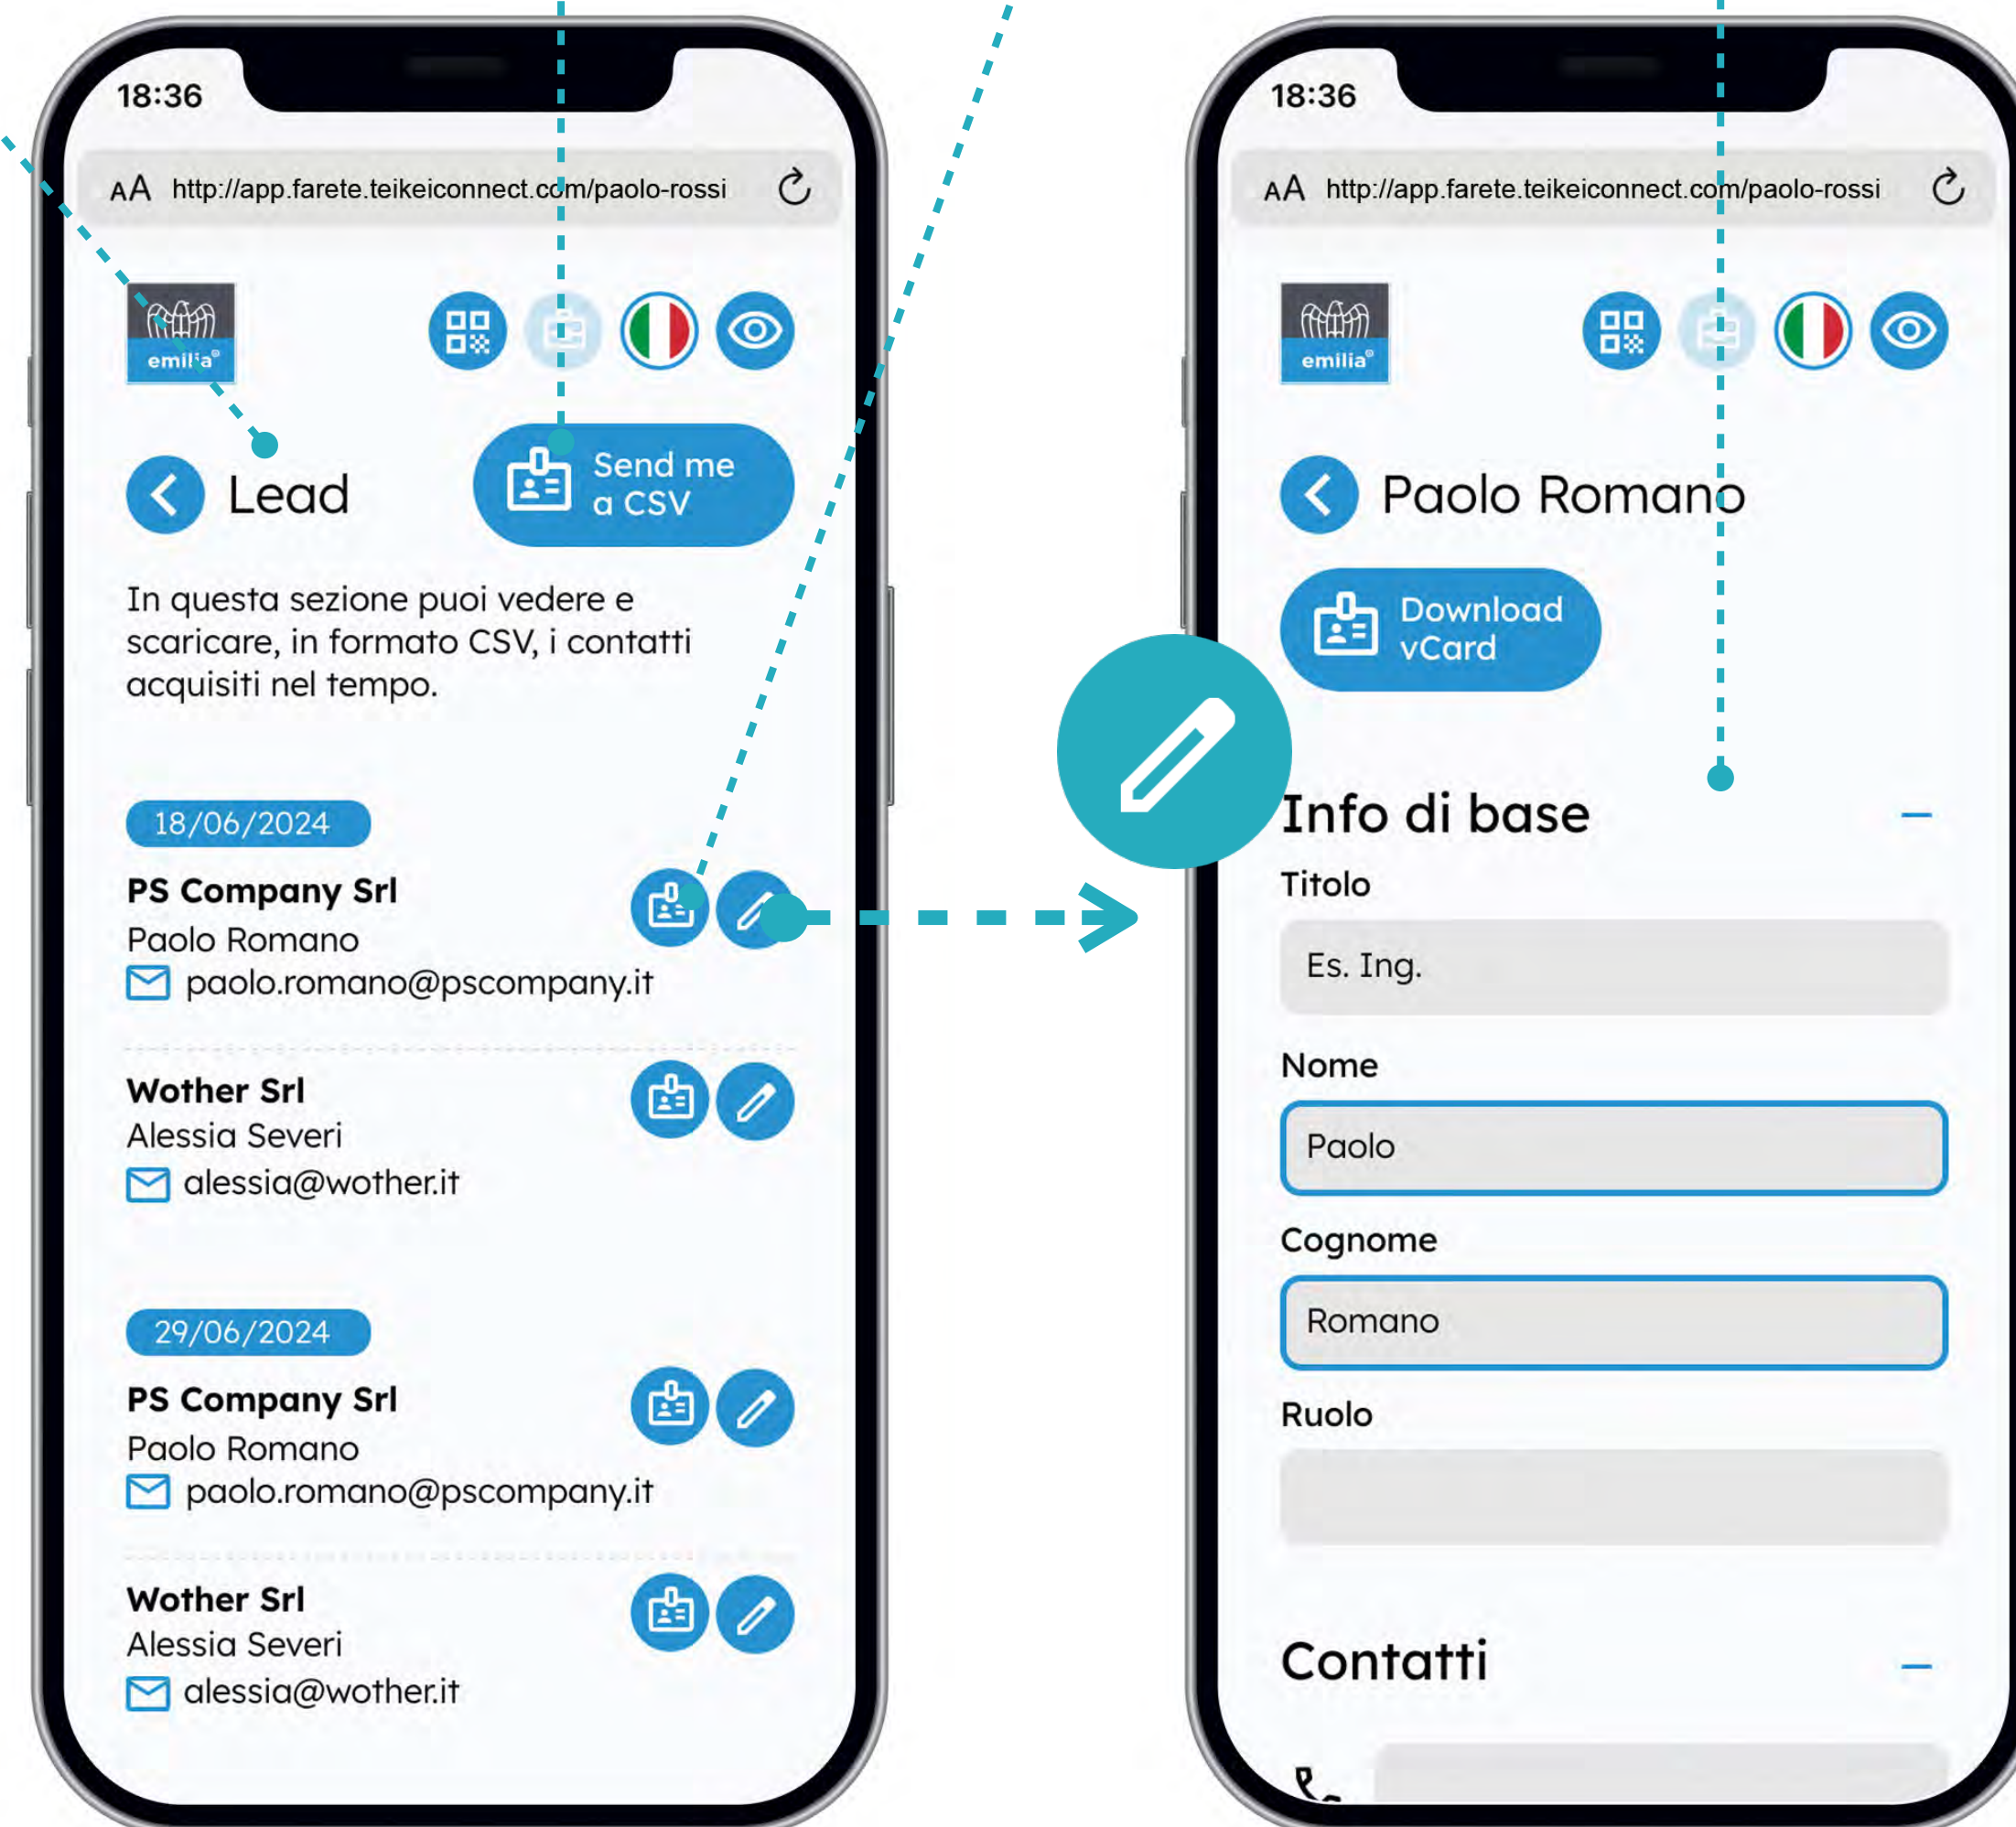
18:36

AA http://app.farete.teikeiconnect.com/paolo-rossi

emilia

Lead

Send me a CSV

In questa sezione puoi vedere e scaricare, in formato CSV, i contatti acquisiti nel tempo.

18/06/2024

PS Company Srl
Paolo Romano
paolo.romano@pscompany.it

Wother Srl
Alessia Severi
alessia@wother.it

29/06/2024

PS Company Srl
Paolo Romano
paolo.romano@pscompany.it

Wother Srl
Alessia Severi
alessia@wother.it

18:36

AA http://app.farete.teikeiconnect.com/paolo-rossi

emilia

Paolo Romano

Download vCard

Info di base

Titolo

Es. Ing.

Nome

Paolo

Cognome

Romano

Ruolo

Contatti